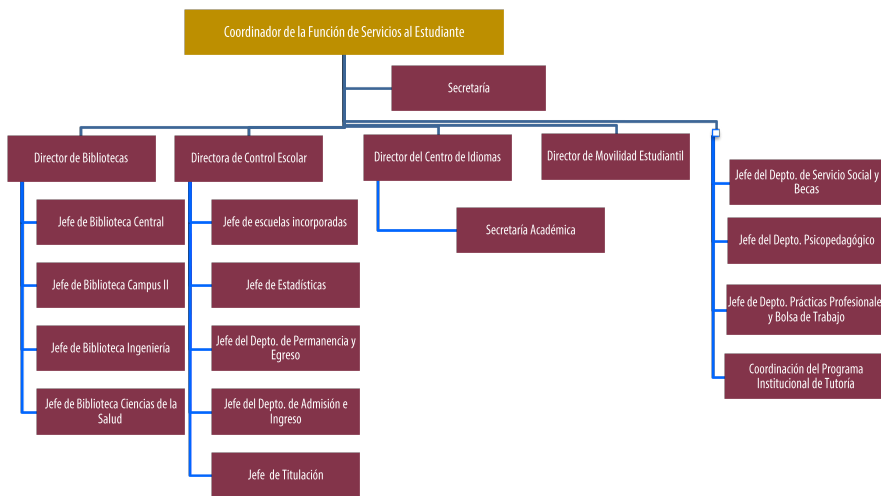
Coordinador de la Función de Servicios al Estudiante

Secretaria

Director de Bibliotecas

Jefe de Biblioteca Central

Jefe de Biblioteca Campus II

Jefe de Biblioteca Ingeniería

Jefe de Biblioteca Ciencias de la Salud

Directora de Control Escolar

Jefe de escuelas incorporadas

Jefe de Estadísticas

Jefe del Depto. de Permanencia y Egreso

Jefe del Depto. de Admisión e Ingreso

Jefe de Titulación

Director del Centro de Idiomas

Secretaría Académica

Director de Movilidad Estudiantil

Jefe del Depto. de Servicio Social y Becas

Jefe del Depto. Psicopedagógico

Jefe de Depto. Prácticas Profesionales y Bolsa de Trabajo

Coordinación del Programa Institucional de Tutoría